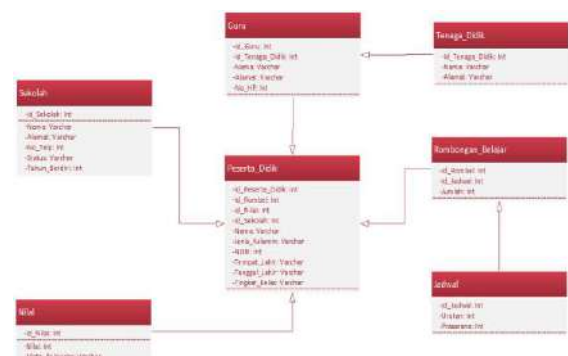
Guru

-id_Guru: Int
-id_Tenaga_Didik: Int
-Nama: Varchar
-Alamat: Varchar
-No_HP: Int

Tenaga_Didik

-id_Tenaga_Didik: Int
-Nama: Varchar
-Alamat: Varchar

Sekolah

-id_Sekolah: Int
-Nama: Varchar
-Alamat: Varchar
-No_Telp: Int
-Status: Varchar
-Tahun_Berdiri: Int

Peserta_Didik

-id_Peserta_Didik: Int
-id_Rombel: Int
-id_Nilai: Int
-id_Sekolah: Int
-Nama: Varchar
-Jenis_Kelamin: Varchar
-NISN: Int
-Tempat_Lahir: Varchar
-Tanggal_Lahir: Varchar
-Tingkat_Kelas: Varchar

Rombongan_Belajar

-id_Rombel: Int
-id_Jadwal: Int
-Jumlah: Int

Jadwal

-id_Jadwal: Int
-Waktu: Int
-Pelajaran: Int

Nilai

-id_Nilai: Int
-Nilai: Int
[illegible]